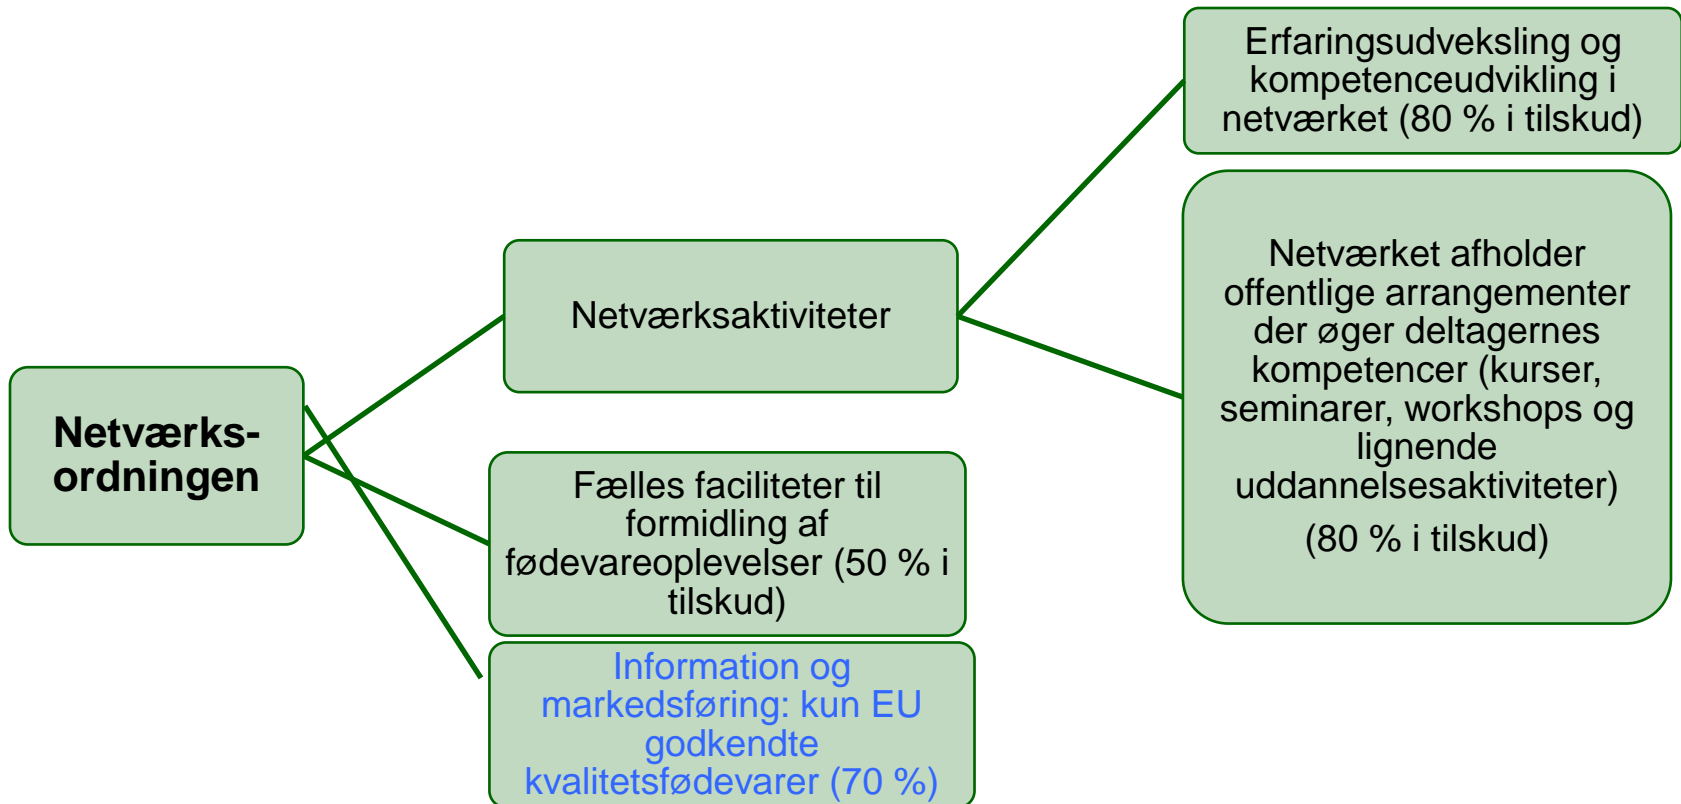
Netværks-ordningen

Netværksaktiviteter

Fælles faciliteter til formidling af fødevareoplevelser (50 % i tilskud)

Information og markedsføring: kun EU godkendte kvalitetsfødevarer (70 %)

Erfaringsudveksling og kompetenceudvikling i netværket (80 % i tilskud)

Netværket afholder offentlige arrangementer der øger deltagernes kompetencer (kurser, seminarer, workshops og lignende uddannelsesaktiviteter)

(80 % i tilskud)